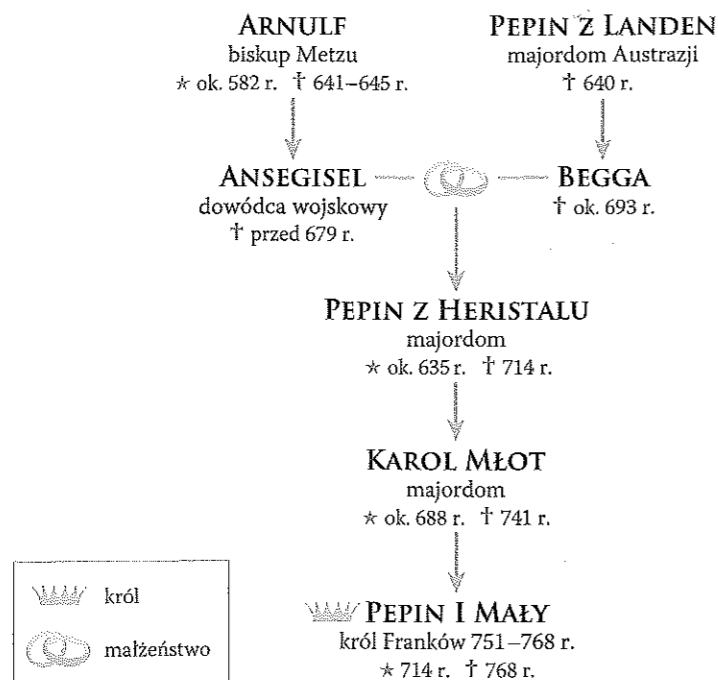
ARNULF
biskup Metzu
⋆ ok. 582 r. † 641–645 r.

PEPIN Z LANDEN
majordom Austrazji
† 640 r.

ANSEGISEL
dowódca wojskowy
† przed 679 r.

BEGGA
† ok. 693 r.

PEPIN Z HERISTALU
majordom
⋆ ok. 635 r. † 714 r.

KAROL MŁOT
majordom
⋆ ok. 688 r. † 741 r.

PEPIN I MAŁY
król Franków 751–768 r.
⋆ 714 r. † 768 r.

król

małżeństwo